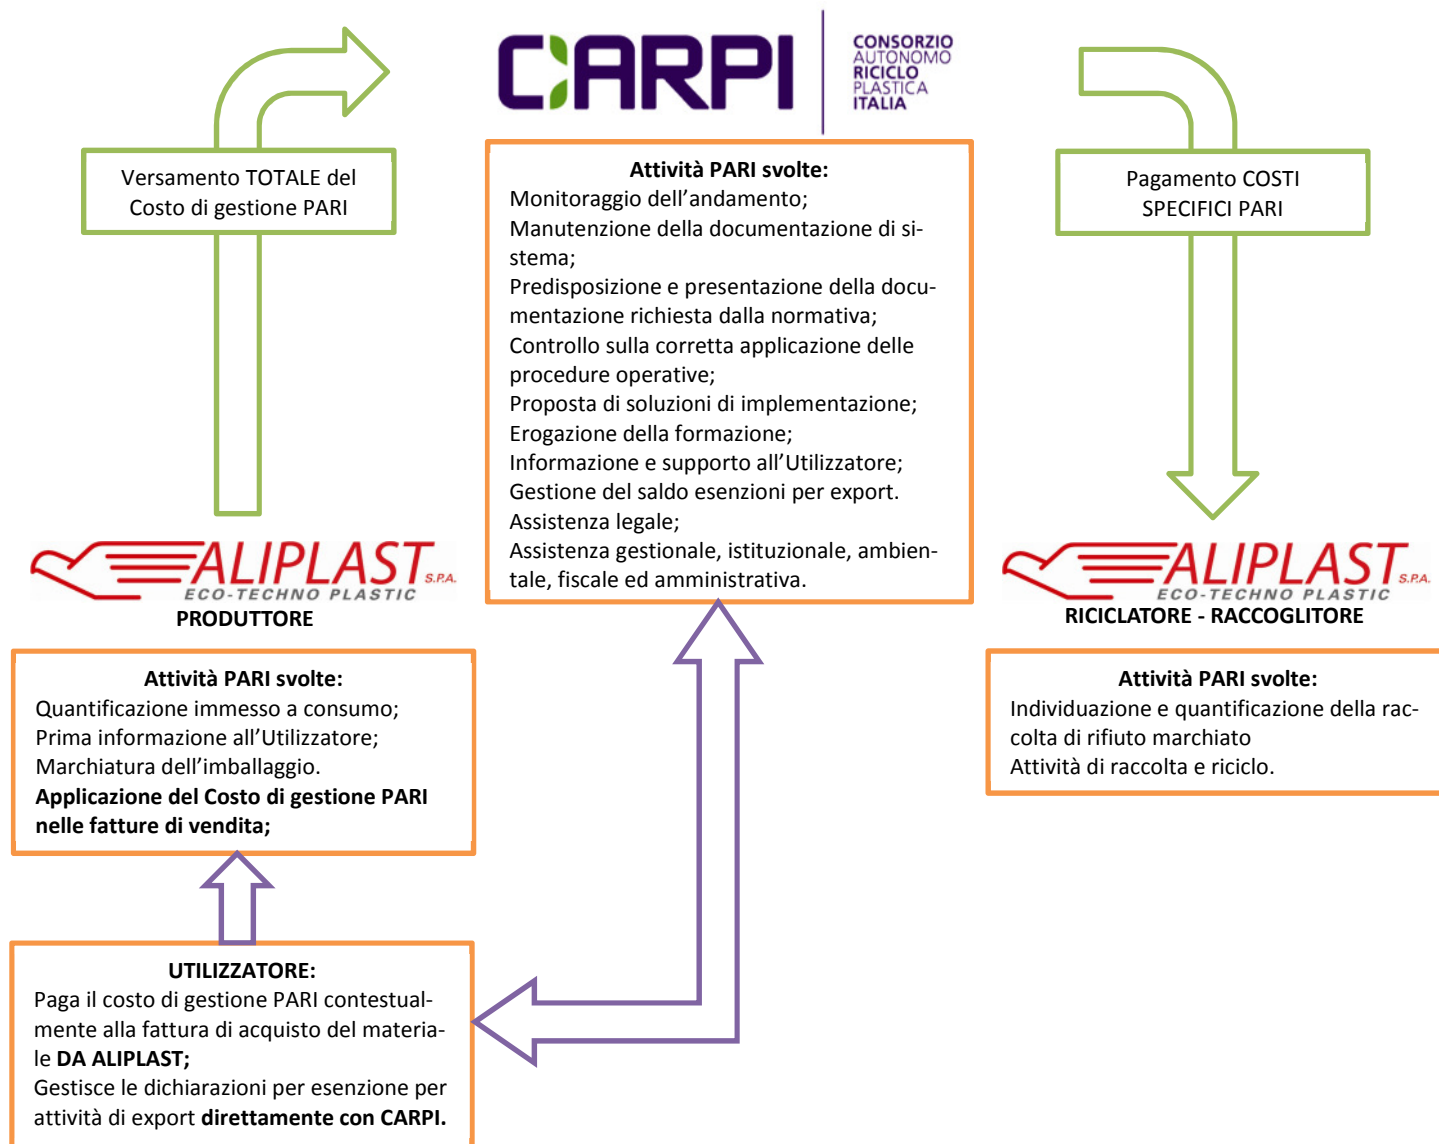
CARPI
CONSORZIO AUTONOMO RICICLO PLASTICA ITALIA

Versamento TOTALE del Costo di gestione PARI

Attività PARI svolte:
Monitoraggio dell'andamento;
Manutenzione della documentazione di sistema;
Predisposizione e presentazione della documentazione richiesta dalla normativa;
Controllo sulla corretta applicazione delle procedure operative;
Proposta di soluzioni di implementazione;
Erogazione della formazione;
Informazione e supporto all'Utilizzatore;
Gestione del saldo esenzioni per export.
Assistenza legale;
Assistenza gestionale, istituzionale, ambientale, fiscale ed amministrativa.

Pagamento COSTI SPECIFICI PARI

ALIPLAST S.P.A.
ECO-TECHNO PLASTIC
PRODUTTORE

ALIPLAST S.P.A.
ECO-TECHNO PLASTIC
RICICLATORE - RACCOGLITORE

Attività PARI svolte:
Quantificazione immesso a consumo;
Prima informazione all'Utilizzatore;
Marchiatura dell'imballaggio.
**Applicazione del Costo di gestione PARI nelle fatture di vendita;**

Attività PARI svolte:
Individuazione e quantificazione della raccolta di rifiuto marchiato
Attività di raccolta e riciclo.

UTILIZZATORE:
Paga il costo di gestione PARI contestualmente alla fattura di acquisto del materiale **DA ALIPLAST;**
Gestisce le dichiarazioni per esenzione per attività di export **direttamente con CARPI.**